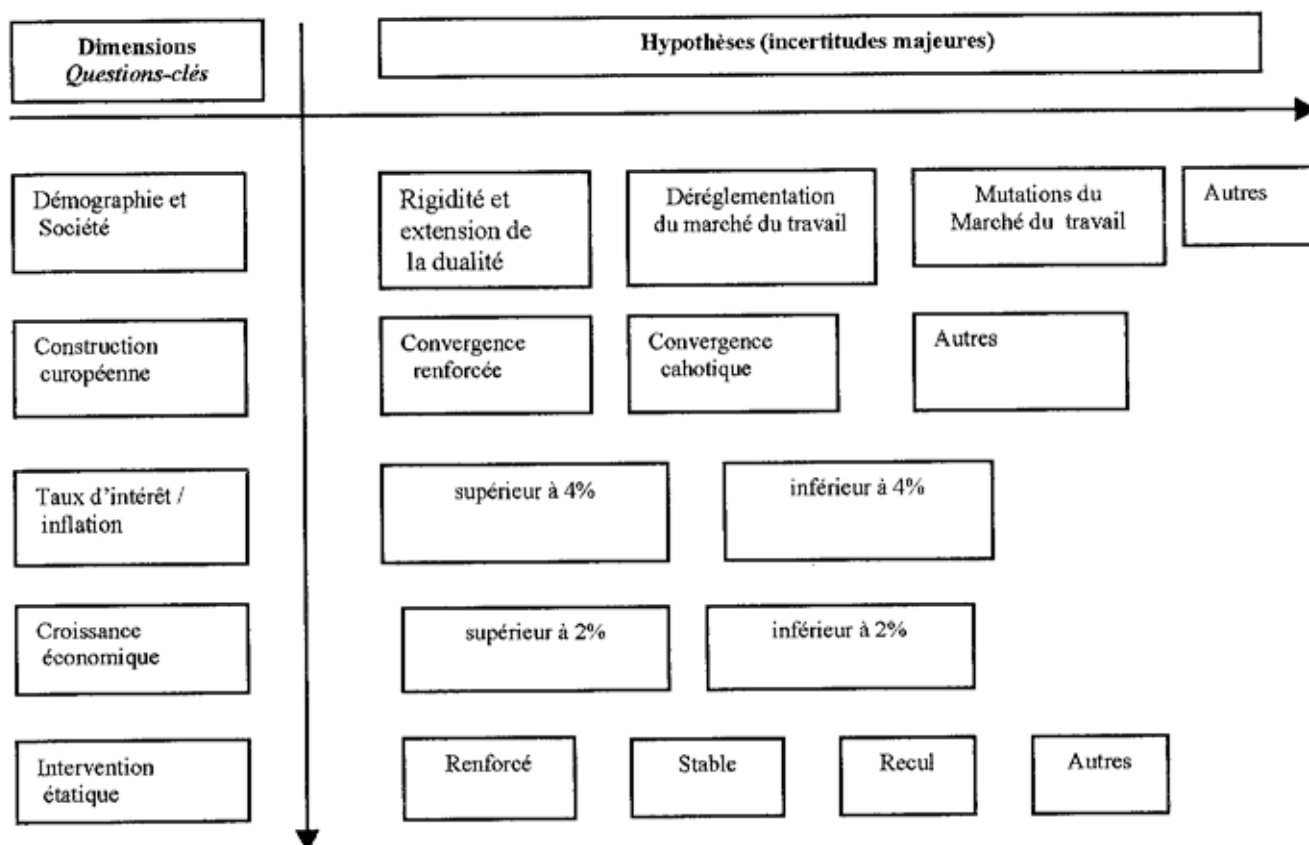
| Dimensions *Questions-clés* | Hypothèses (incertitudes majeures) | | | |
|---|---|---|---|---|
| Démographie et Société | Rigidité et extension de la dualité | Déréglementation du marché du travail | Mutations du Marché du travail | Autres |
| Construction européenne | Convergence renforcée | Convergence cahotique | Autres | |
| Taux d'intérêt / inflation | supérieur à 4% | inférieur à 4% | | |
| Croissance économique | supérieur à 2% | inférieur à 2% | | |
| Intervention étatique | Renforcé | Stable | Recul | Autres |